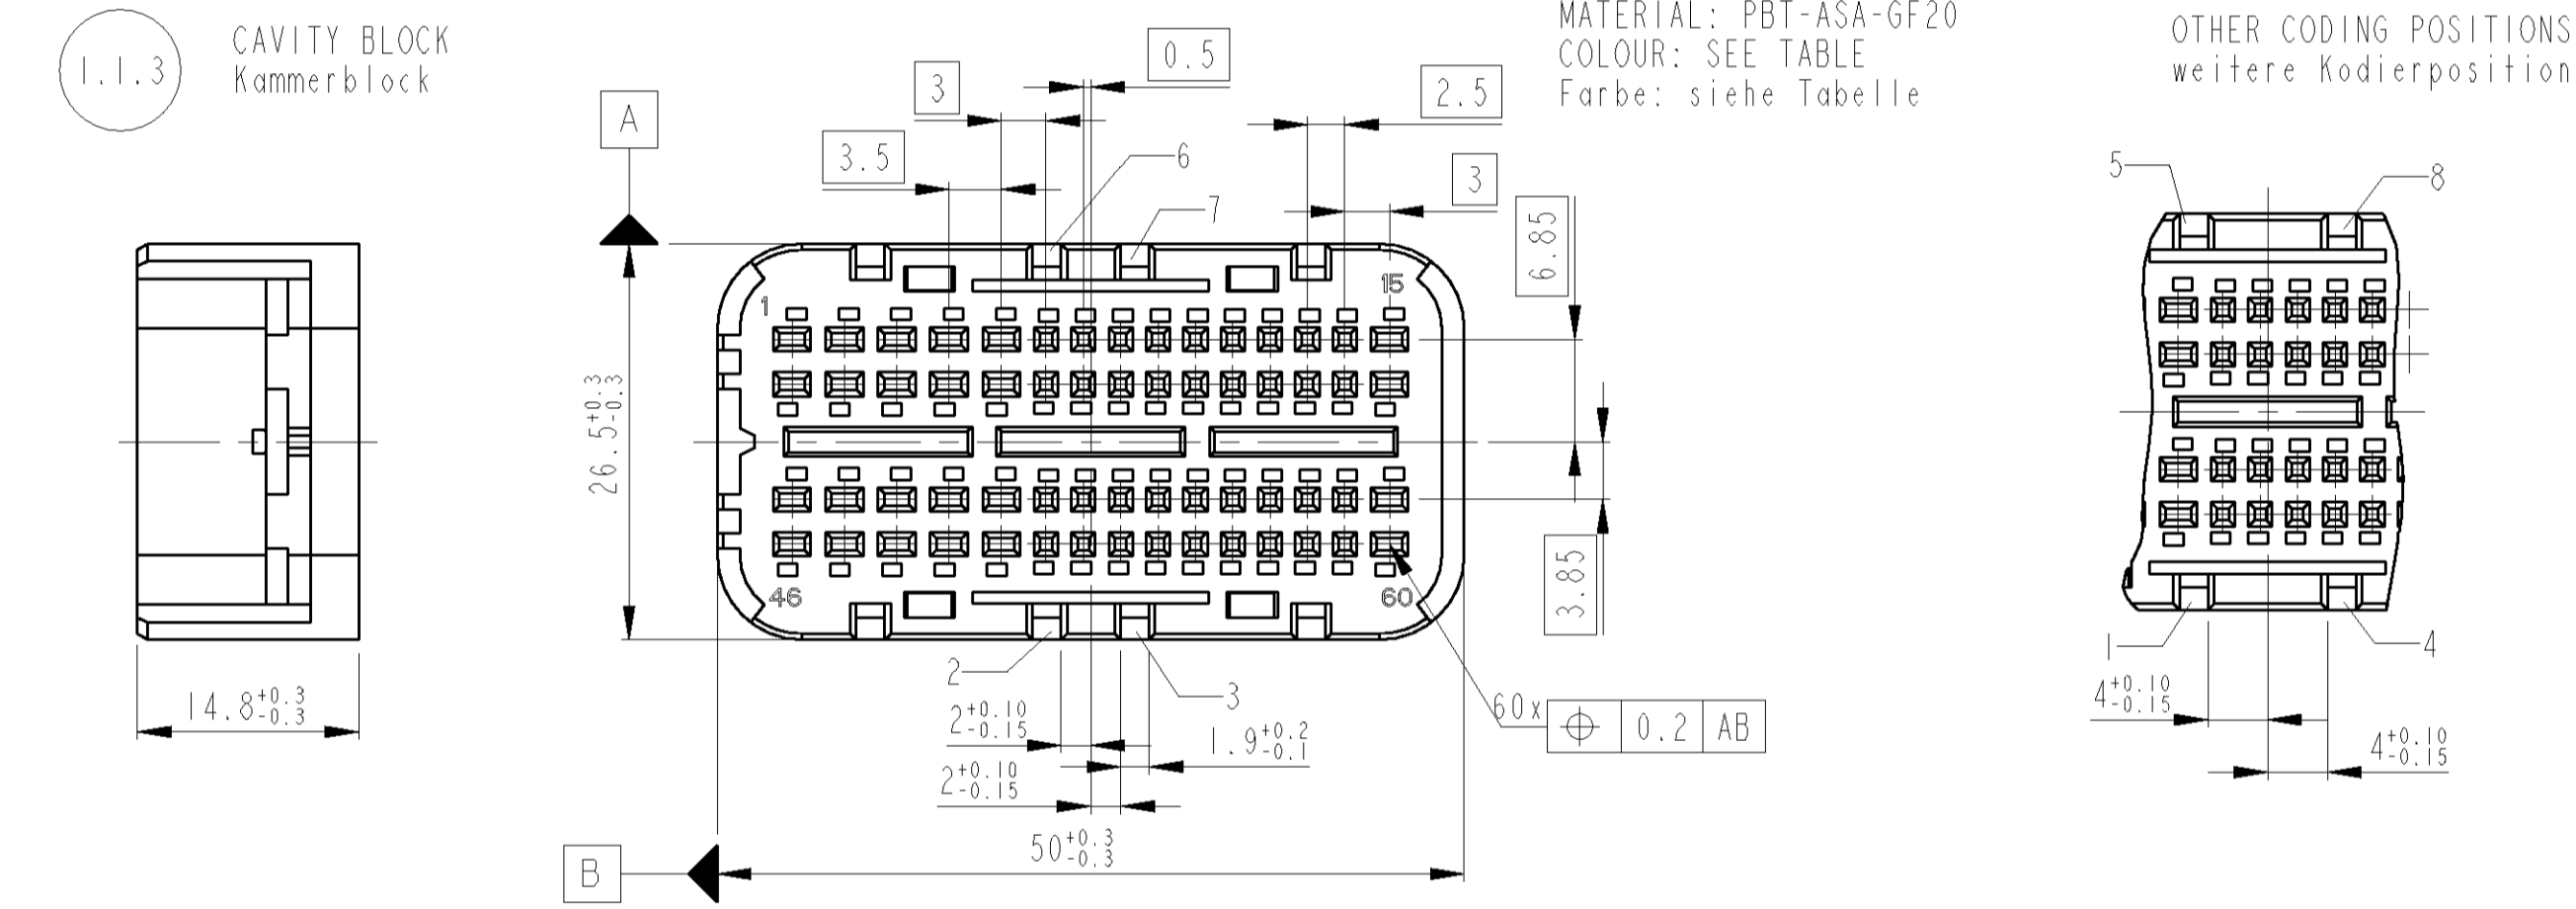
1.1.3 CAVITY BLOCK
Kammerblock

MATERIAL: PBT-ASA-GF20
COLOUR: SEE TABLE
Farbe: siehe Tabelle

OTHER CODING POSITIONS
weitere Kodierposition

A
3
0.5
2.5
3.5
6
7
3
6.85
1
15
46
60
$26.5^{+0.3}_{-0.3}$
$14.8^{+0.3}_{-0.3}$
2
3
$2^{+0.10}_{-0.15}$
$1.9^{+0.2}_{-0.1}$
$2^{+0.10}_{-0.15}$
$50^{+0.3}_{-0.3}$
60x
⌖ | 0.2 | AB
3.85
B
5
8
1
4
$4^{+0.10}_{-0.15}$
$4^{+0.10}_{-0.15}$